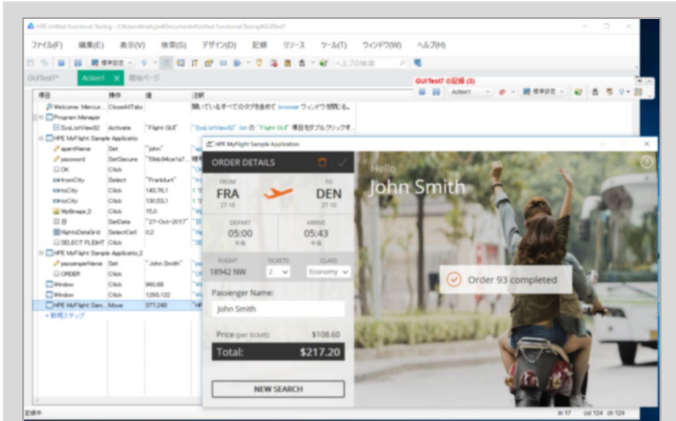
HPE Unified Functional Testing - C:\Users\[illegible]\Documents\Unified Functional Testing\GUITest7

ファイル(F) 編集(E) 表示(V) 検索(S) デザイン(D) 記録 リソース ツール(T) ウィンドウ(W) ヘルプ(H)

標準設定 ヘルプの検索

GUITest7* Action1 開始ページ

GUITest7 の記録 (3)

Action1 標準設定

項目 操作 値 説明

Welcome: Mercur... CloseAllTabs 開いているすべてのタブを閉じて browser ウィンドウを閉じる。

Program Manager

SysListView32 Activate "Flight GUI" "SysListView32" list の "Flight GUI" 項目をダブルクリックす...

HPE MyFlight Sample Applicatio

agentName Set "john"

password SetSecure "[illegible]"

OK Click

fromCity Select "Frankfurt"

toCity Click 140,76,1

toCity Click 106,53,1

MyShape_2 Click 15,0

datePicker Set "27-Oct-2017"

flightsDataGrid SelectCell 0,2

SELECT FLIGHT Click

HPE MyFlight Sample Applicatio_2

passengerName Set "John Smith"

ORDER Click

Window Click 960,66

Window Click 1265,122

HPE MyFlight Sam Move 377,246

新規ステップ

HPE MyFlight Sample Application

ORDER DETAILS

FROM FRA 27 10

TO DEN 27 10

DEPART 05:00 午前

ARRIVE 05:43 午前

FLIGHT 18942 NW

TICKETS 2

CLASS Economy

Passenger Name:

John Smith

Price (per ticket) $108.60

Total: $217.20

NEW SEARCH

Hello

John Smith

Order 93 completed

記録中 ln 17 col 124 ch 124